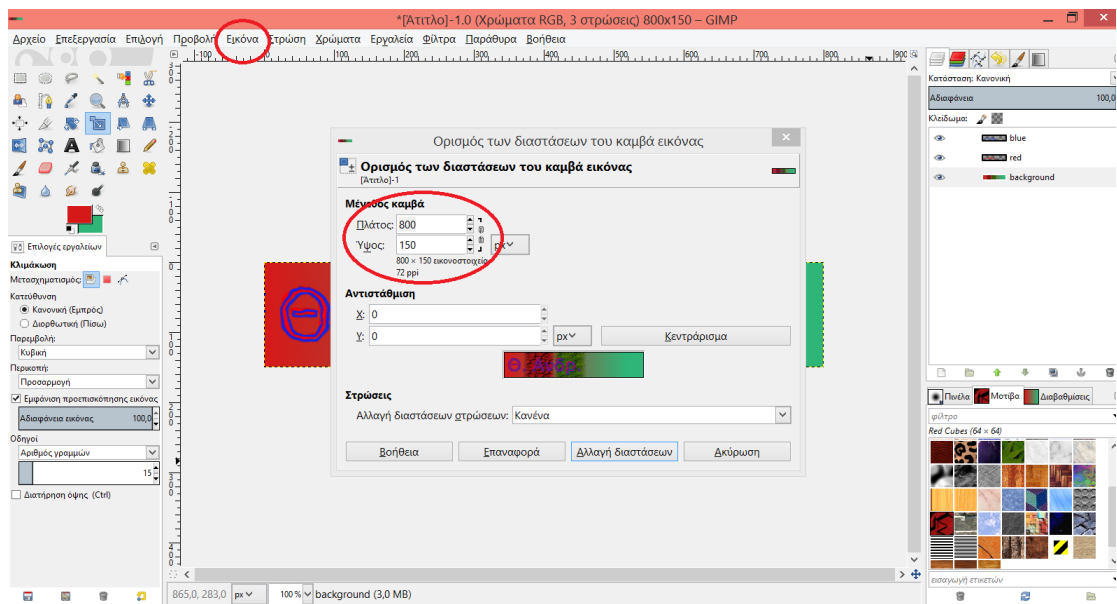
*[Άτιτλο]-1.0 (Χρώματα RGB, 3 στρώσεις) 800x150 – GIMP

Αρχείο Επεξεργασία Επιλογή Προβολή Εικόνα Στρώση Χρώματα Εργαλεία Φίλτρα Παράθυρα Βοήθεια

Επιλογές εργαλείων

Κλιμάκωση
Μετασχηματισμός:
Κατεύθυνση
Κανονική (Εμπρός)
Διορθωτική (Πίσω)
Παρεμβολή:
Κυβική
Περικοπή:
Προσαρμογή
Εμφάνιση προεπισκόπησης εικόνας
Αδιαφάνεια εικόνας 100,0
Οδηγοί
Αριθμός γραμμών
15
Διατήρηση όψης (Ctrl)

Ορισμός των διαστάσεων του καμβά εικόνας
Ορισμός των διαστάσεων του καμβά εικόνας
[Άτιτλο]-1
Μέγεθος καμβά
Πλάτος: 800
Ύψος: 150
px
800 × 150 εικονοστοιχεία
72 ppi
Αντιστάθμιση
X: 0
Y: 0
px
Κεντράρισμα
Στρώσεις
Αλλαγή διαστάσεων στρώσεων: Κανένα
Βοήθεια Επαναφορά Αλλαγή διαστάσεων Ακύρωση

Κατάσταση: Κανονική
Αδιαφάνεια 100,0
Κλείδωμα:
blue
red
background

Πινέλα Μοτίβα Διαβαθμίσεις
φίλτρο
Red Cubes (64 × 64)
εισαγωγή ετικετών

865,0, 283,0 px 100 % background (3,0 MB)